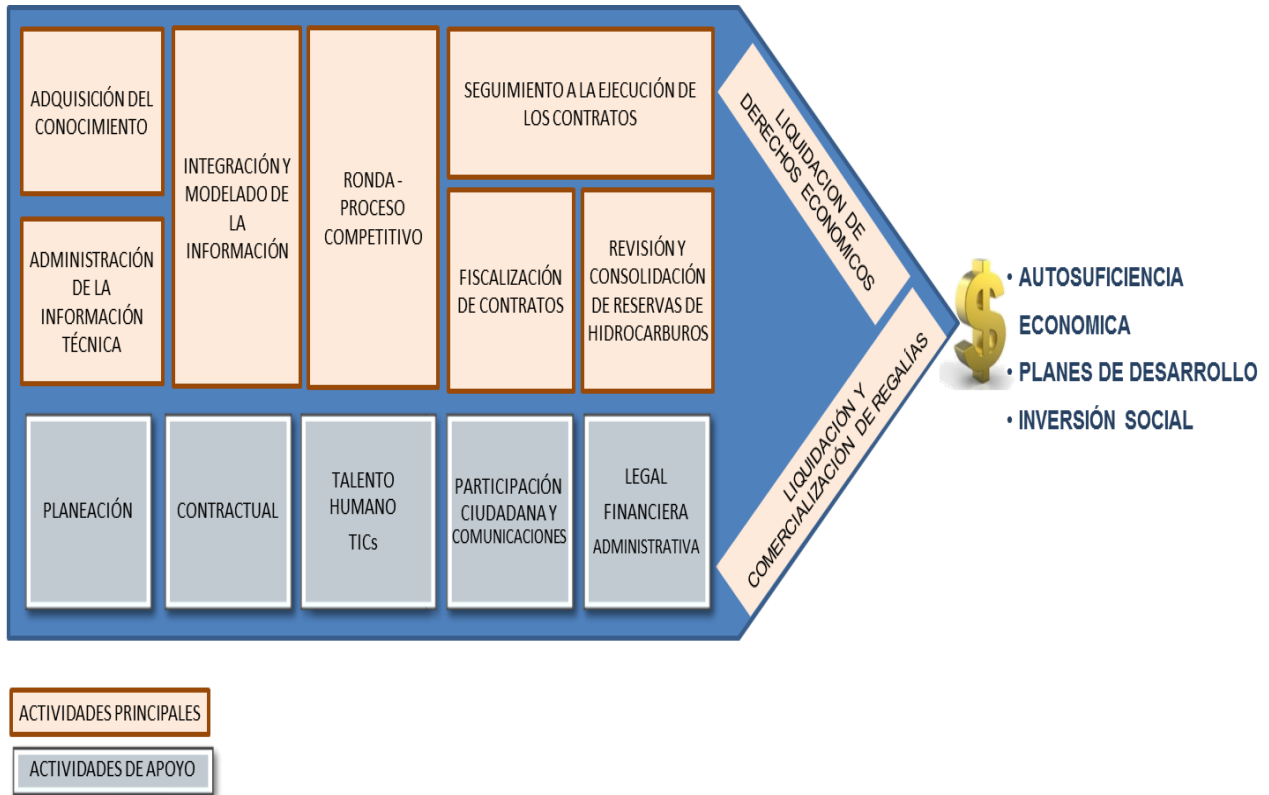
ADQUISICIÓN DEL CONOCIMIENTO

ADMINISTRACIÓN DE LA INFORMACIÓN TÉCNICA

INTEGRACIÓN Y MODELADO DE LA INFORMACIÓN

RONDA - PROCESO COMPETITIVO

SEGUIMIENTO A LA EJECUCIÓN DE LOS CONTRATOS

FISCALIZACIÓN DE CONTRATOS

REVISIÓN Y CONSOLIDACIÓN DE RESERVAS DE HIDROCARBUROS

LIQUIDACION DE DERECHOS ECONOMICOS

LIQUIDACIÓN Y COMERCIALIZACIÓN DE REGALÍAS

PLANEACIÓN

CONTRACTUAL

TALENTO HUMANO
TICs

PARTICIPACIÓN CIUDADANA Y COMUNICACIONES

LEGAL
FINANCIERA
ADMINISTRATIVA

• AUTOSUFICIENCIA ECONOMICA
• PLANES DE DESARROLLO
• INVERSIÓN SOCIAL

ACTIVIDADES PRINCIPALES

ACTIVIDADES DE APOYO